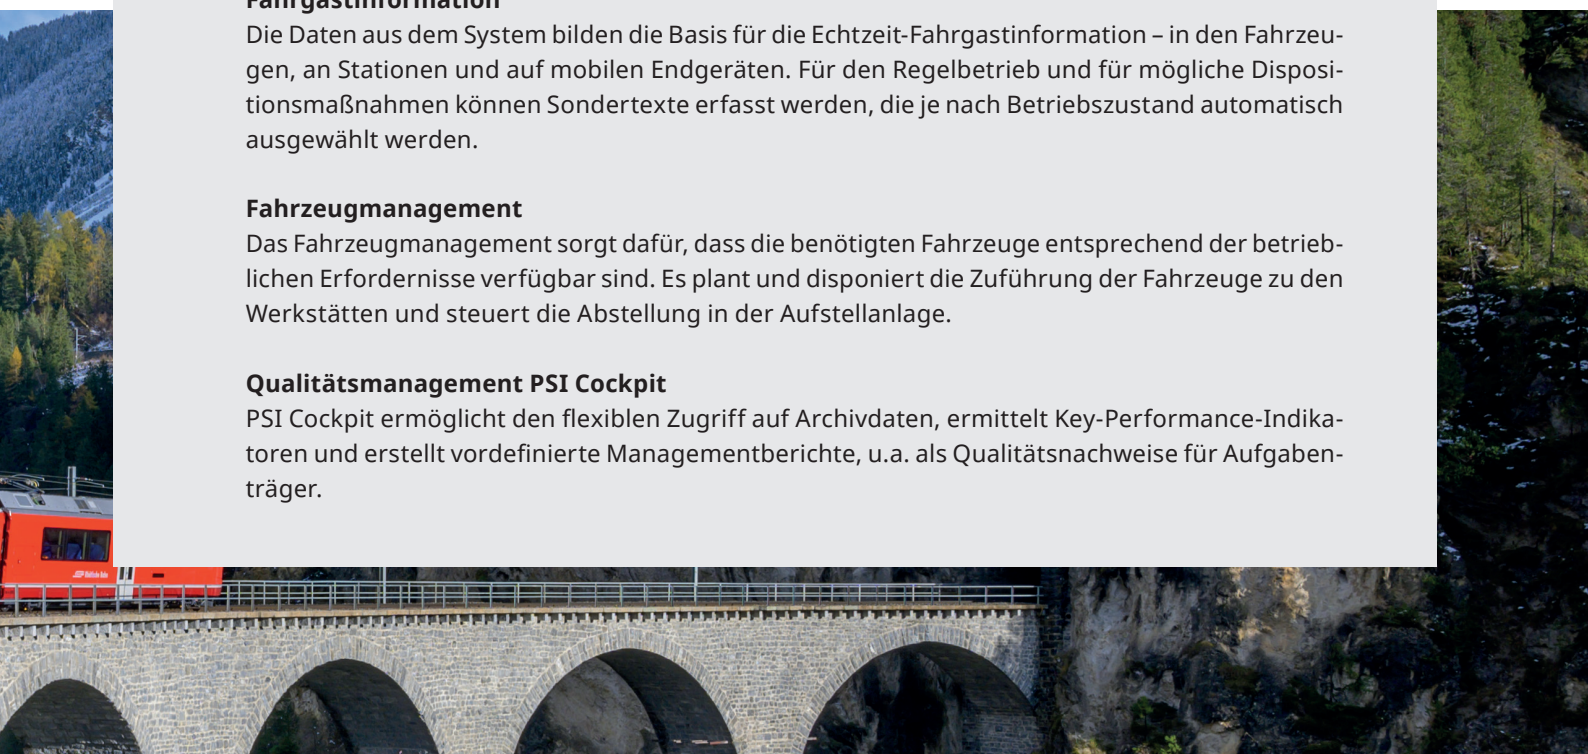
Fahrgastinformation
Die Daten aus dem System bilden die Basis für die Echtzeit-Fahrgastinformation – in den Fahrzeugen, an Stationen und auf mobilen Endgeräten. Für den Regelbetrieb und für mögliche Dispositionsmaßnahmen können Sondertexte erfasst werden, die je nach Betriebszustand automatisch ausgewählt werden.

Fahrzeugmanagement
Das Fahrzeugmanagement sorgt dafür, dass die benötigten Fahrzeuge entsprechend der betrieblichen Erfordernisse verfügbar sind. Es plant und disponiert die Zuführung der Fahrzeuge zu den Werkstätten und steuert die Abstellung in der Aufstellanlage.

Qualitätsmanagement PSI Cockpit
PSI Cockpit ermöglicht den flexiblen Zugriff auf Archivdaten, ermittelt Key-Performance-Indikatoren und erstellt vordefinierte Managementberichte, u.a. als Qualitätsnachweise für Aufgabenträger.